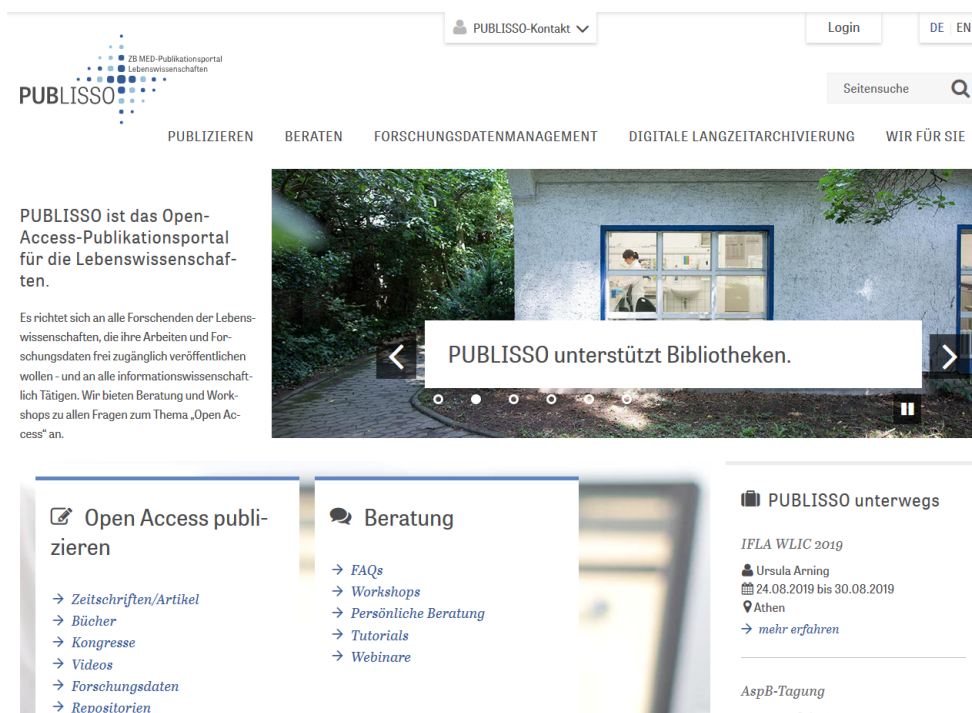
PUBLISSO-Kontakt

Login

DE EN

ZB MED-Publikationsportal Lebenswissenschaften

PUBLISSO

Seitensuche

PUBLIZIEREN BERATEN FORSCHUNGSDATENMANAGEMENT DIGITALE LANGZEITARCHIVIERUNG WIR FÜR SIE

PUBLISSO ist das Open-Access-Publikationsportal für die Lebenswissenschaften.

Es richtet sich an alle Forschenden der Lebenswissenschaften, die ihre Arbeiten und Forschungsdaten frei zugänglich veröffentlichen wollen - und an alle informationswissenschaftlich Tätigen. Wir bieten Beratung und Workshops zu allen Fragen zum Thema „Open Access" an.

PUBLISSO unterstützt Bibliotheken.

Open Access publizieren

→ Zeitschriften/Artikel
→ Bücher
→ Kongresse
→ Videos
→ Forschungsdaten
→ Repositorien

Beratung

→ FAQs
→ Workshops
→ Persönliche Beratung
→ Tutorials
→ Webinare

PUBLISSO unterwegs

IFLA WLIC 2019

Ursula Arning
24.08.2019 bis 30.08.2019
Athen
→ mehr erfahren

AspB-Tagung